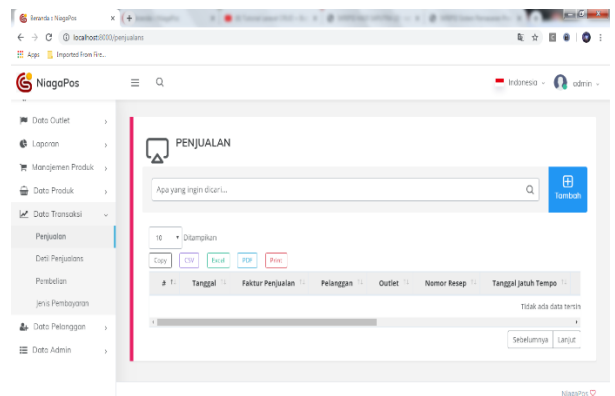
Beranda › NiagaPos

localhost:8000/penjualans

Apps  Imported From Fire...

NiagaPos

Indonesia

admin

Data Outlet

Laporan

Manajemen Produk

Data Produk

Data Transaksi

Penjualan

Detil Penjualans

Pembelian

Jenis Pembayaran

Data Pelanggan

Data Admin

PENJUALAN

Apa yang ingin dicari...

Tambah

10 Ditampilkan

Copy CSV Excel PDF Print

| # | Tanggal | Faktur Penjualan | Pelanggan | Outlet | Nomor Resep | Tanggal Jatuh Tempo |
|---|---|---|---|---|---|---|

Tidak ada data tersin

Sebelumnya Lanjut

NiagaPos